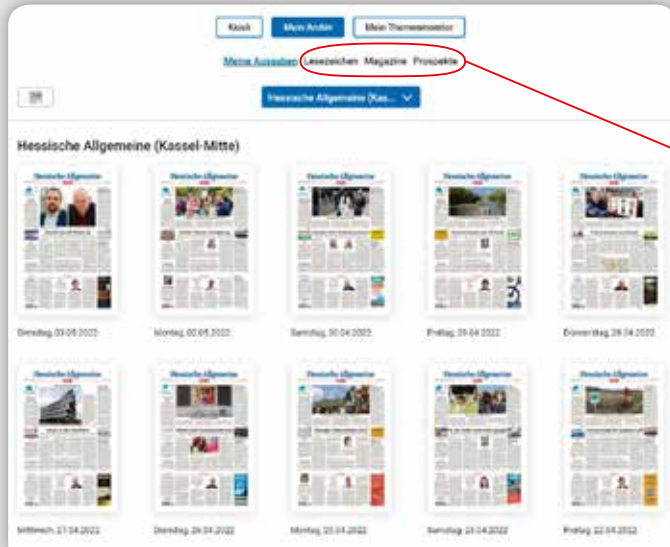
Kiosk Mein Archiv Mein Themenmonitor

Meine Ausgaben Lesezeichen Magazine Prospekte

Hessische Allgemeine (Kas...

Hessische Allgemeine (Kassel-Mitte)

Dienstag, 03.05.2022

Montag, 02.05.2022

Samstag, 30.04.2022

Freitag, 29.04.2022

Donnerstag, 28.04.2022

Mittwoch, 27.04.2022

Dienstag, 26.04.2022

Montag, 25.04.2022

Samstag, 23.04.2022

Freitag, 22.04.2022